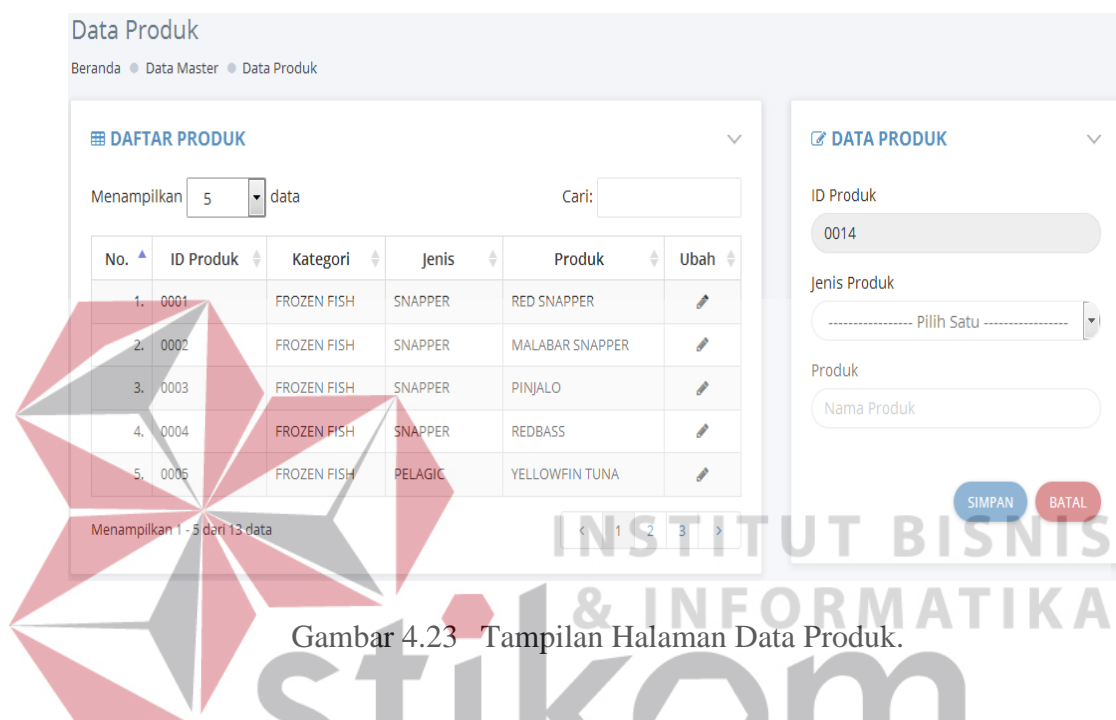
Data Produk

Beranda ● Data Master ● Data Produk

DAFTAR PRODUK

Menampilkan 5 data

Cari:

| No. | ID Produk | Kategori | Jenis | Produk | Ubah |
|---|---|---|---|---|---|
| 1. | 0001 | FROZEN FISH | SNAPPER | RED SNAPPER | |
| 2. | 0002 | FROZEN FISH | SNAPPER | MALABAR SNAPPER | |
| 3. | 0003 | FROZEN FISH | SNAPPER | PINJALO | |
| 4. | 0004 | FROZEN FISH | SNAPPER | REDBASS | |
| 5. | 0005 | FROZEN FISH | PELAGIC | YELLOWFIN TUNA | |

Menampilkan 1 - 5 dari 13 data

‹ 1 2 3 ›

DATA PRODUK

ID Produk

0014

Jenis Produk

---------------- Pilih Satu ----------------

Produk

Nama Produk

SIMPAN BATAL

INSTITUT BISNIS & INFORMATIKA

Gambar 4.23 Tampilan Halaman Data Produk.

stikom